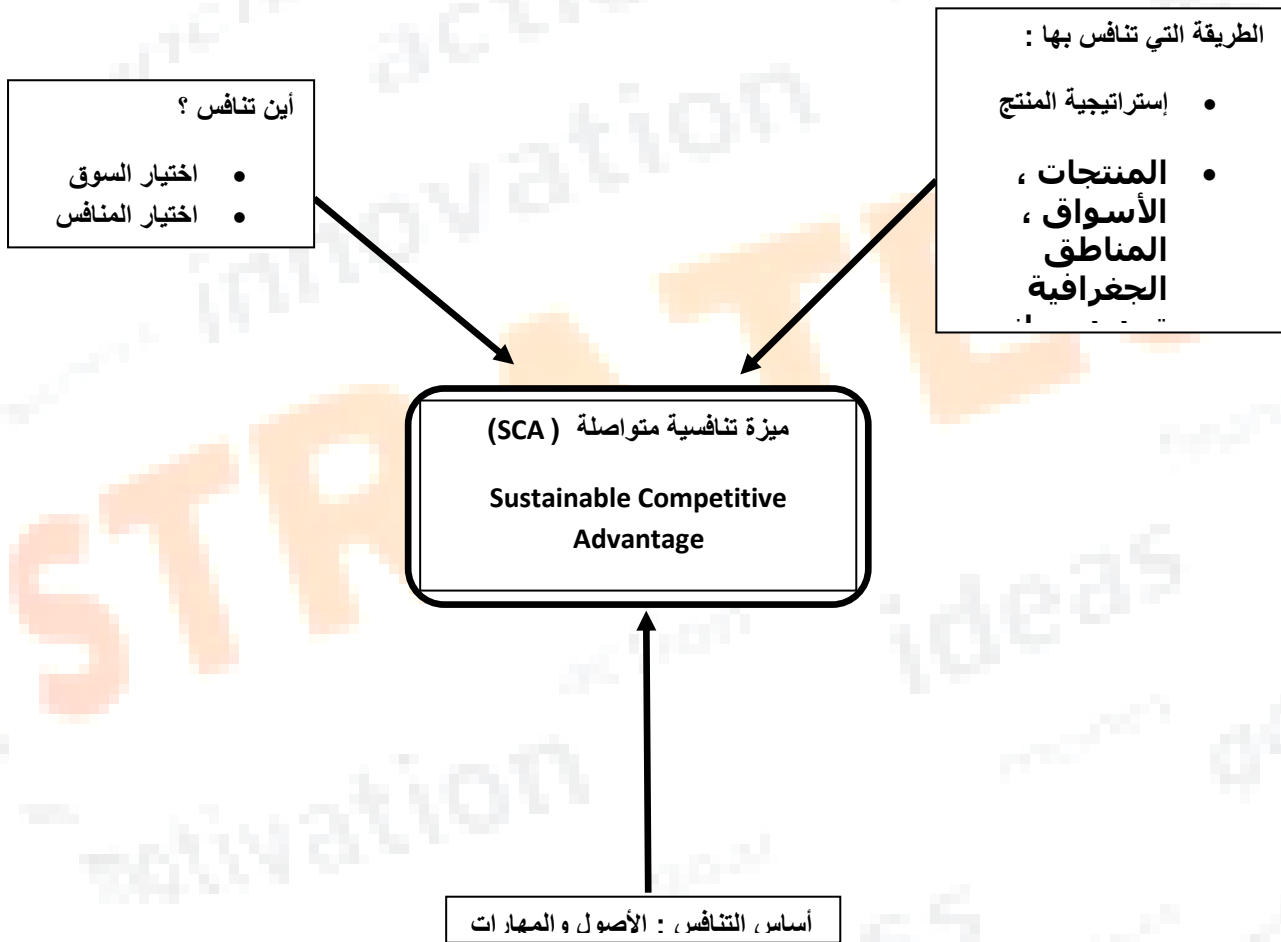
الطريقة التي تنافس بها :

- إستراتيجية المنتج
- المنتجات ، الأسواق ، المناطق الجغرافية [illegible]

أين تنافس ؟

- اختيار السوق
- اختيار المنافس

ميزة تنافسية متواصلة ( SCA)

Sustainable Competitive Advantage

أساس التنافس : الأصول والمهارات